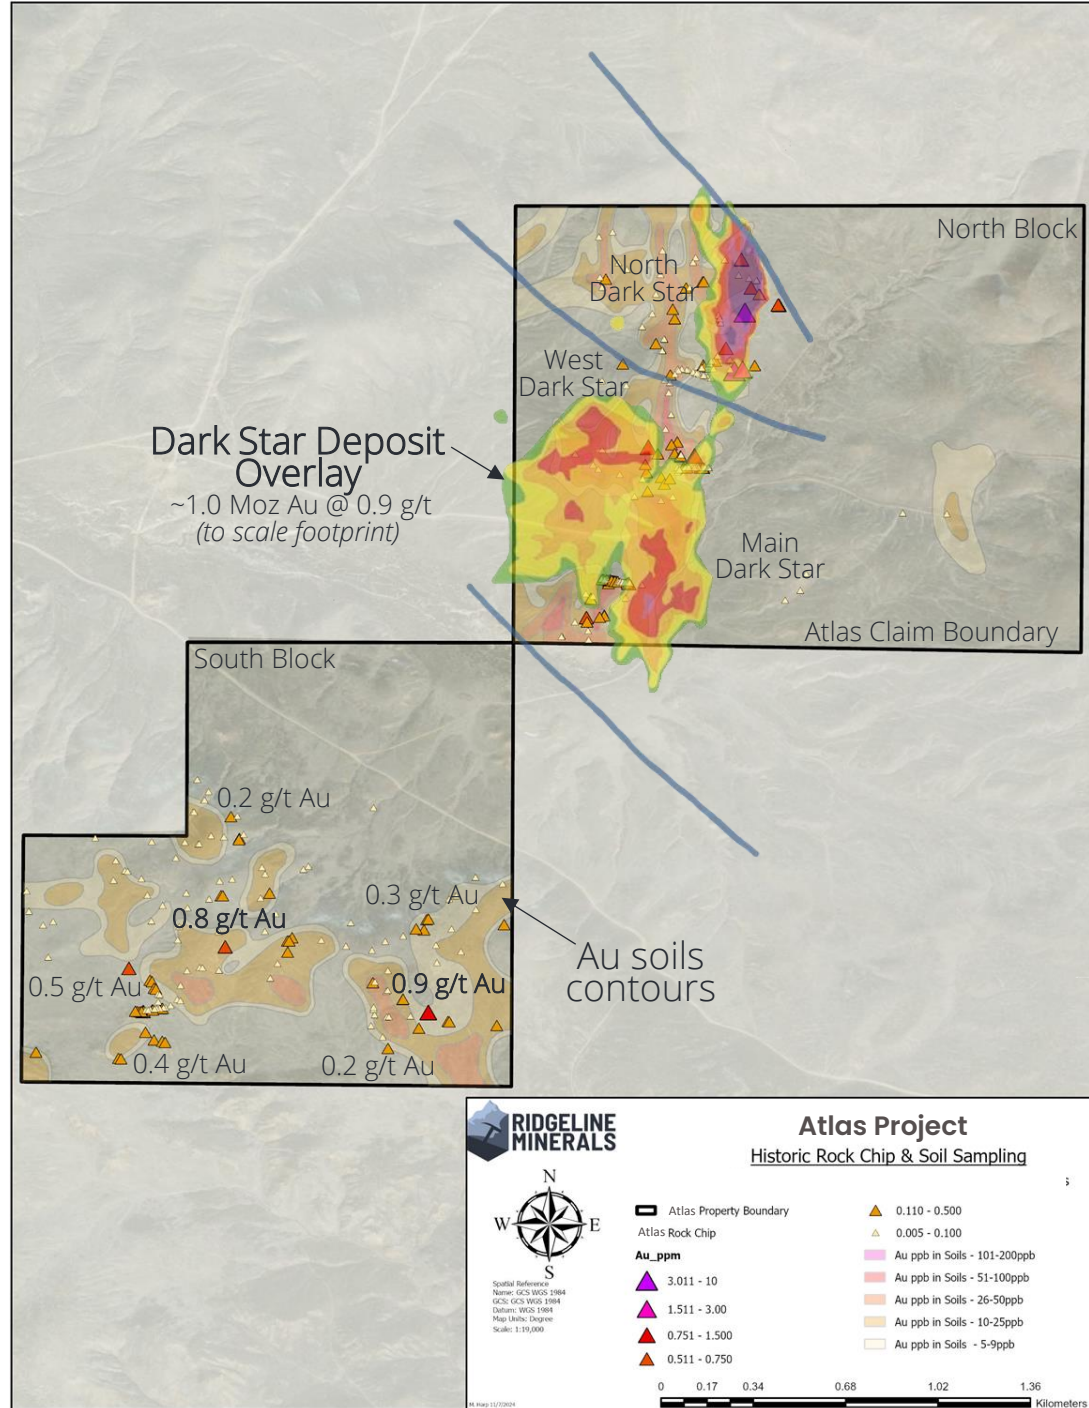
North Block

North Dark Star

West Dark Star

Dark Star Deposit Overlay
~1.0 Moz Au @ 0.9 g/t
(to scale footprint)

Main Dark Star

Atlas Claim Boundary

South Block

0.2 g/t Au

0.3 g/t Au

0.8 g/t Au

0.5 g/t Au

0.9 g/t Au

0.4 g/t Au

0.2 g/t Au

Au soils contours

RIDGELINE MINERALS

Atlas Project
Historic Rock Chip & Soil Sampling

N
W E
S

Spatial Reference
Name: GCS WGS 1984
GCS: GCS WGS 1984
Datum: WGS 1984
Map Units: Degree
Scale: 1:19,000

Atlas Property Boundary
Atlas Rock Chip
Au_ppm
3.011 - 10
1.511 - 3.00
0.751 - 1.500
0.511 - 0.750
0.110 - 0.500
0.005 - 0.100
Au ppb in Soils - 101-200ppb
Au ppb in Soils - 51-100ppb
Au ppb in Soils - 26-50ppb
Au ppb in Soils - 10-25ppb
Au ppb in Soils - 5-9ppb

0 0.17 0.34 0.68 1.02 1.36
Kilometers

M. Harp 11/7/2024